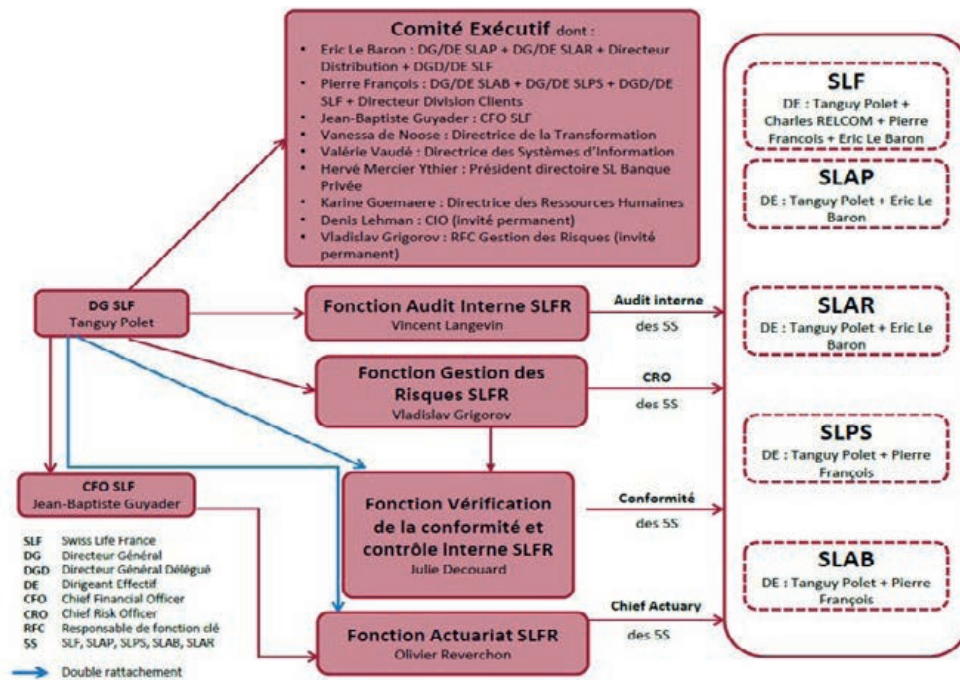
Comité Exécutif dont :

- Eric Le Baron : DG/DE SLAP + DG/DE SLAR + Directeur Distribution + DGD/DE SLF
- Pierre François : DG/DE SLAB + DG/DE SLPS + DGD/DE SLF + Directeur Division Clients
- Jean-Baptiste Guyader : CFO SLF
- Vanessa de Noose : Directrice de la Transformation
- Valérie Vaudé : Directrice des Systèmes d'Information
- Hervé Mercier Ythier : Président directoire SL Banque Privée
- Karine Goemaere : Directrice des Ressources Humaines
- Denis Lehman : CIO (invité permanent)
- Vladislav Grigorov : RFC Gestion des Risques (invité permanent)

DG SLF
Tanguy Polet

Fonction Audit Interne SLFR
Vincent Langevin

Audit interne
des SS

Fonction Gestion des Risques SLFR
Vladislav Grigorov

CRO
des SS

CFO SLF
Jean-Baptiste Guyader

Fonction Vérification de la conformité et contrôle interne SLFR
Julie Decouard

Conformité
des SS

Fonction Actuariat SLFR
Olivier Reverchon

Chief Actuary
des SS

SLF
DE : Tanguy Polet + Charles RELCOM + Pierre François + Eric Le Baron

SLAP
DE : Tanguy Polet + Eric Le Baron

SLAR
DE : Tanguy Polet + Eric Le Baron

SLPS
DE : Tanguy Polet + Pierre François

SLAB
DE : Tanguy Polet + Pierre François

SLF Swiss Life France
DG Directeur Général
DGD Directeur Général Délégué
DE Dirigeant Effectif
CFO Chief Financial Officer
CRO Chief Risk Officer
RFC Responsable de fonction clé
SS SLF, SLAP, SLPS, SLAB, SLAR

Double rattachement